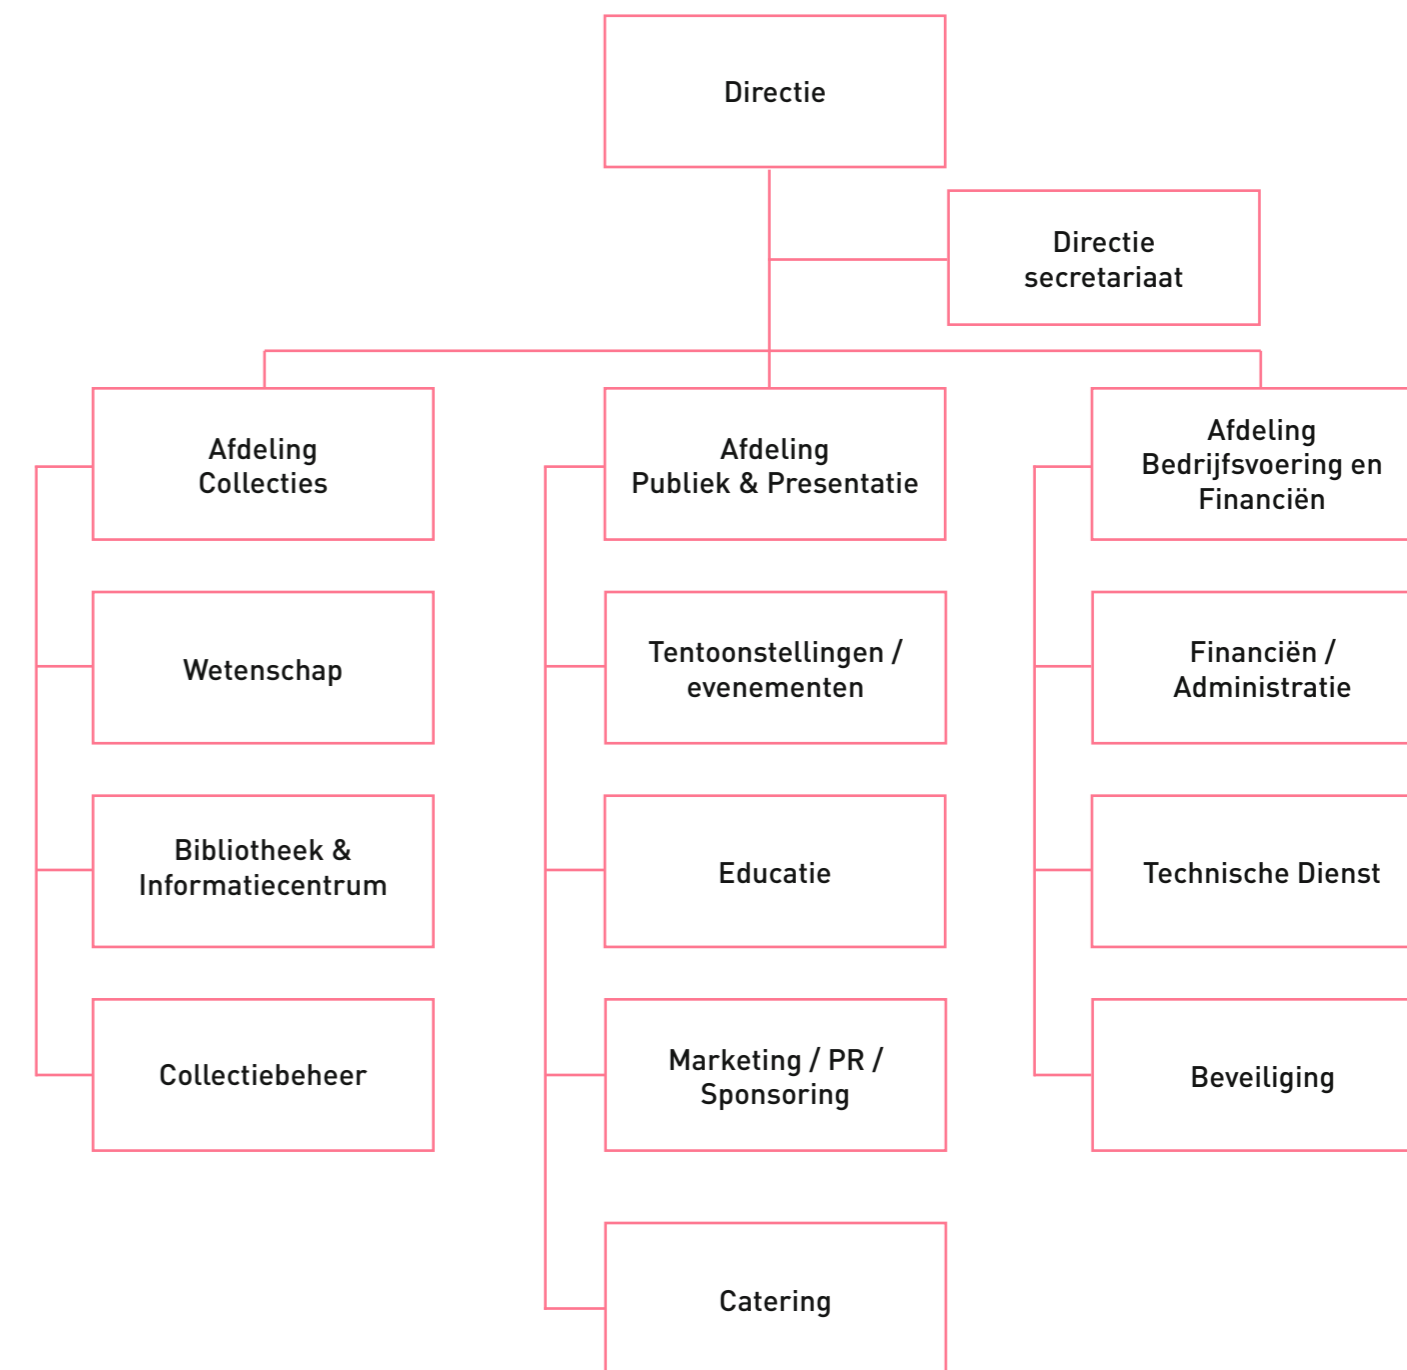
Directie

Directie secretariaat

Afdeling Collecties

Wetenschap

Bibliotheek & Informatiecentrum

Collectiebeheer

Afdeling Publiek & Presentatie

Tentoonstellingen / evenementen

Educatie

Marketing / PR / Sponsoring

Catering

Afdeling Bedrijfsvoering en Financiën

Financiën / Administratie

Technische Dienst

Beveiliging